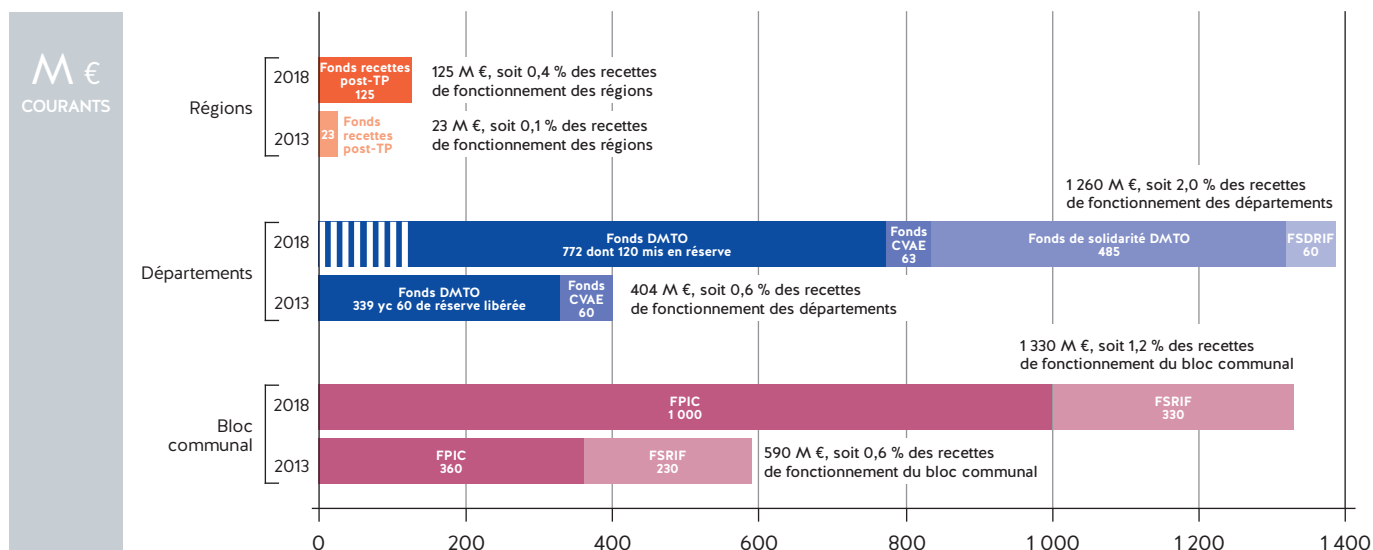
M €
COURANTS

Régions
2018
Fonds recettes post-TP
125
125 M €, soit 0,4 % des recettes de fonctionnement des régions
2013
23
Fonds recettes post-TP
23 M €, soit 0,1 % des recettes de fonctionnement des régions

Départements
1 260 M €, soit 2,0 % des recettes de fonctionnement des départements
2018
Fonds DMTO
772 dont 120 mis en réserve
Fonds CVAE
63
Fonds de solidarité DMTO
485
FSDRIF
60
2013
Fonds DMTO
339 yc 60 de réserve libérée
Fonds CVAE
60
404 M €, soit 0,6 % des recettes de fonctionnement des départements

Bloc communal
1 330 M €, soit 1,2 % des recettes de fonctionnement du bloc communal
2018
FPIC
1 000
FSRIF
330
2013
FPIC
360
FSRIF
230
590 M €, soit 0,6 % des recettes de fonctionnement du bloc communal

0
200
400
600
800
1 000
1 200
1 400